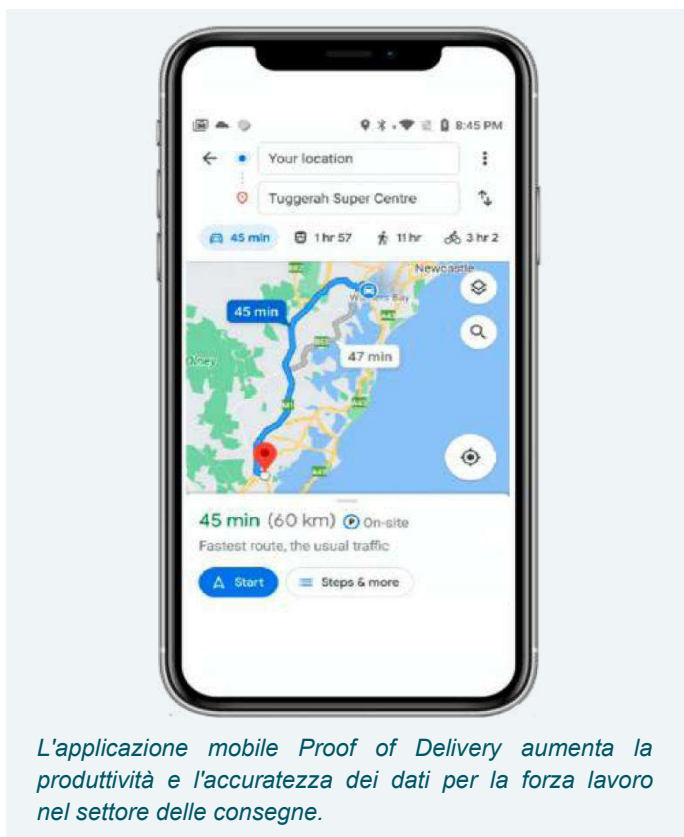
8:45 PM

Your location

Tuggerah Super Centre

45 min 1 hr 57 11 hr 3 hr 2

Newcastle

45 min

47 min

45 min (60 km) On-site

Fastest route, the usual traffic

Start

Steps & more

L'applicazione mobile Proof of Delivery aumenta la produttività e l'accuratezza dei dati per la forza lavoro nel settore delle consegne.